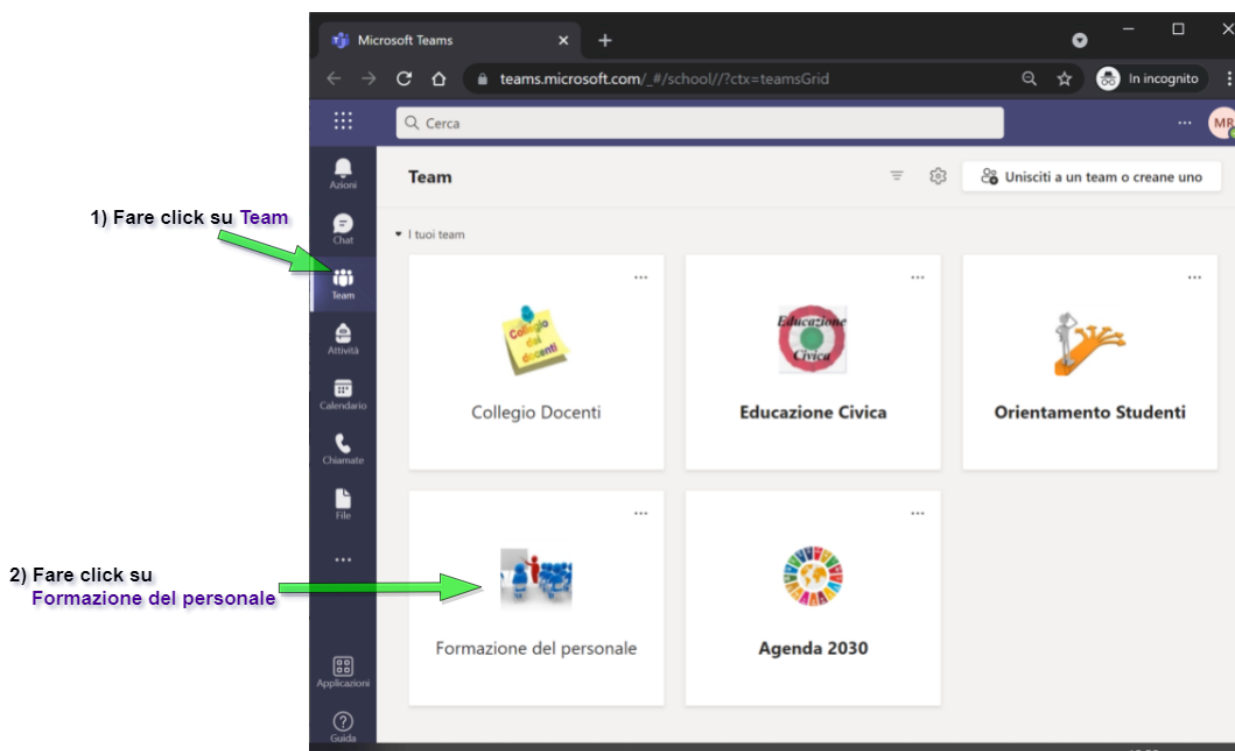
Microsoft Teams

teams.microsoft.com/_#/school//?ctx=teamsGrid

In incognito

Cerca

MR

Azioni

Chat

Team

Attività

Calendario

Chiamate

File

...

Applicazioni

Guida

Team

Unisciti a un team o creane uno

I tuoi team

1) Fare click su Team

Collegio dei docenti

Collegio Docenti

Educazione Civica

Educazione Civica

Orientamento Studenti

2) Fare click su Formazione del personale

Formazione del personale

Agenda 2030